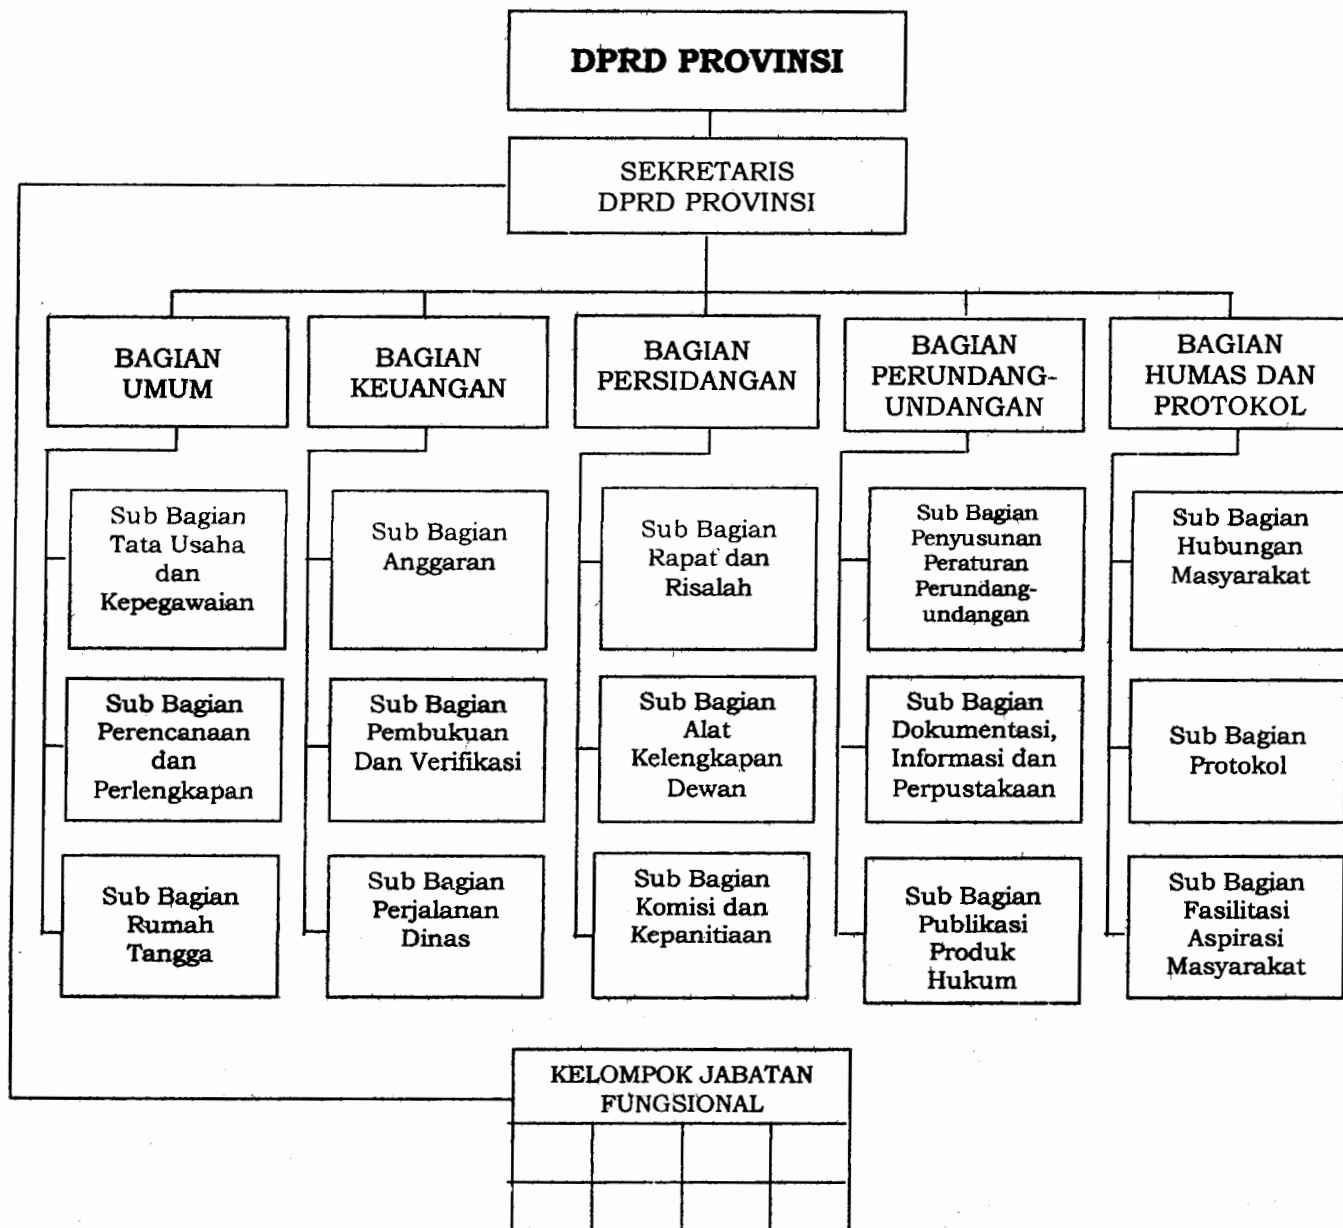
DPRD PROVINSI

SEKRETARIS DPRD PROVINSI

BAGIAN UMUM

Sub Bagian Tata Usaha dan Kepegawaian

Sub Bagian Perencanaan dan Perlengkapan

Sub Bagian Rumah Tangga

BAGIAN KEUANGAN

Sub Bagian Anggaran

Sub Bagian Pembukuan Dan Verifikasi

Sub Bagian Perjalanan Dinas

BAGIAN PERSIDANGAN

Sub Bagian Rapat dan Risalah

Sub Bagian Alat Kelengkapan Dewan

Sub Bagian Komisi dan Kepanitiaan

BAGIAN PERUNDANG-UNDANGAN

Sub Bagian Penyusunan Peraturan Perundang-undangan

Sub Bagian Dokumentasi, Informasi dan Perpustakaan

Sub Bagian Publikasi Produk Hukum

BAGIAN HUMAS DAN PROTOKOL

Sub Bagian Hubungan Masyarakat

Sub Bagian Protokol

Sub Bagian Fasilitasi Aspirasi Masyarakat

KELOMPOK JABATAN FUNGSIONAL